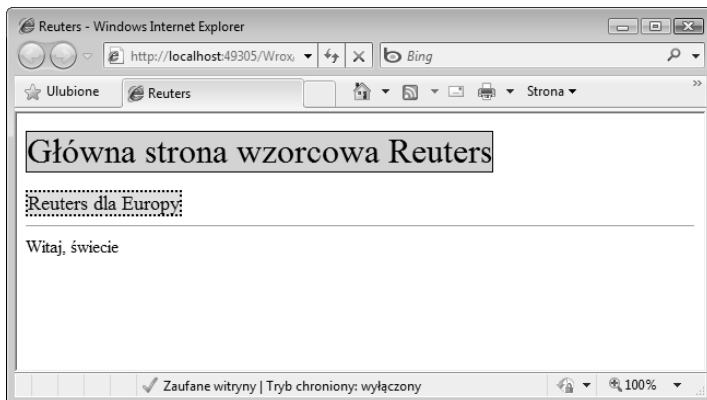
Reuters - Windows Internet Explorer

http://localhost:49305/Wrox/

Bing

Ulubione

Reuters

Strona

Główna strona wzorcowa Reuters

Reuters dla Europy

Witaj, świecie

Zaufane witryny | Tryb chroniony: wyłączony

100%